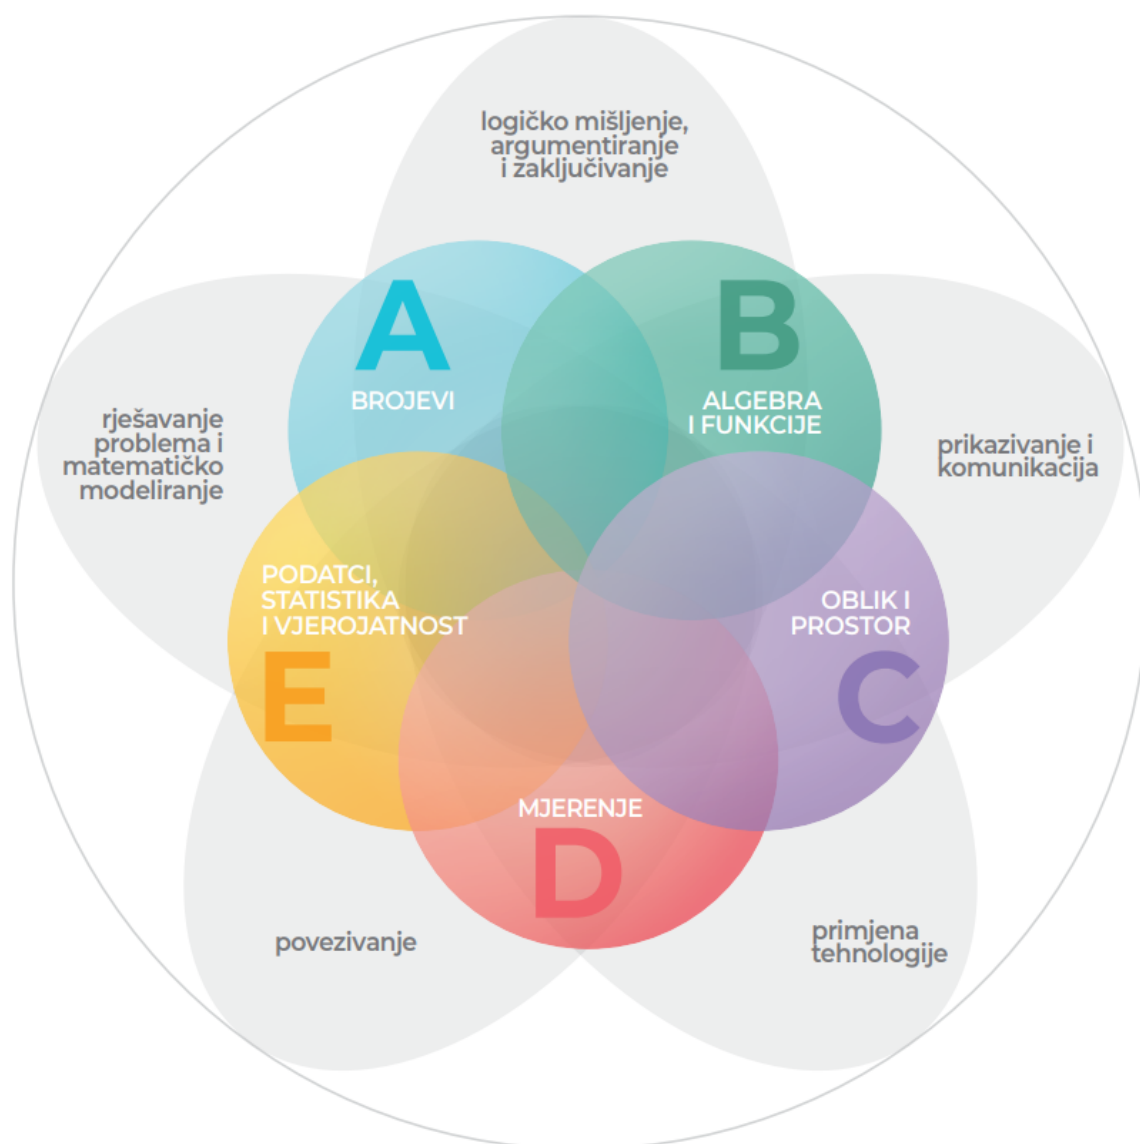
logičko mišljenje, argumentiranje i zaključivanje

A
BROJEVI

B
ALGEBRA I FUNKCIJE

rješavanje problema i matematičko modeliranje

prikazivanje i komunikacija

PODATCI, STATISTIKA I VJEROJATNOST
E

OBLIK I PROSTOR
C

MJERENJE
D

povezivanje

primjena tehnologije